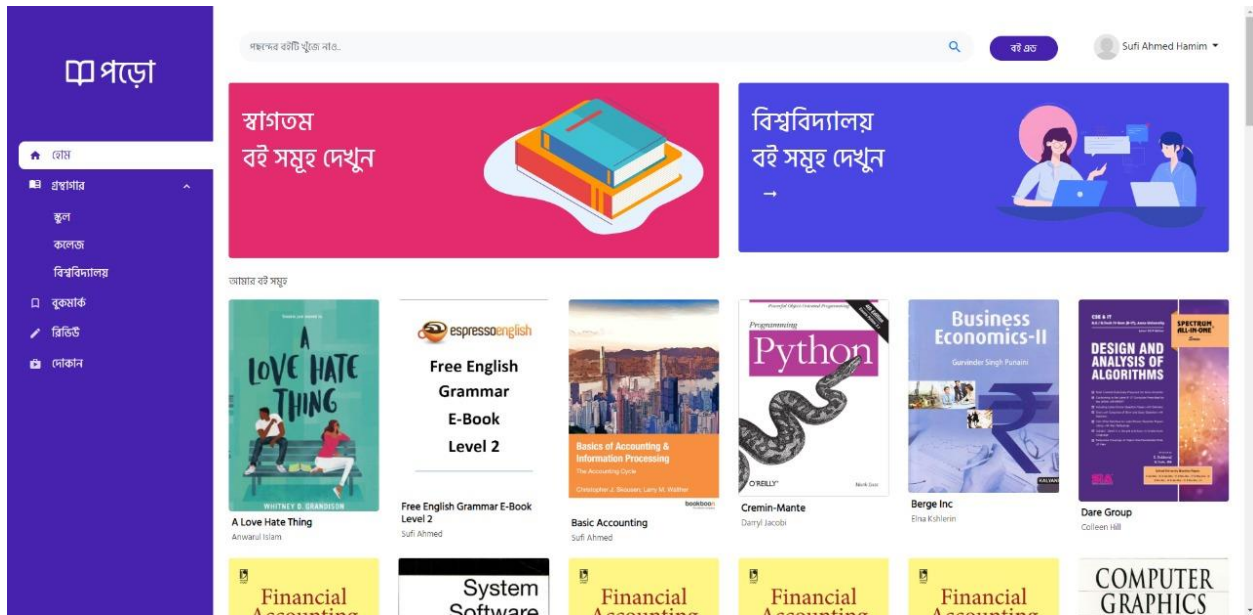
পড়ো

হোম
গ্রন্থাগার
স্কুল
কলেজ
বিশ্ববিদ্যালয়
বুকমার্ক
রিভিউ
দোকান

পছন্দের বইটি খুঁজে নাও...

বই এড

Sufi Ahmed Hamim

স্বাগতম
বই সমূহ দেখুন

বিশ্ববিদ্যালয়
বই সমূহ দেখুন
→

আমার বই সমূহ

A LOVE HATE THING
WHITNEY D. GRANDISON
A Love Hate Thing
Anwarul Islam

espressoenglish
Free English Grammar E-Book Level 2
Free English Grammar E-Book Level 2
Sufi Ahmed

Basics of Accounting & Information Processing
The Accounting Cycle
Christopher J. Skousen, Larry M. Walther
bookboon
Basic Accounting
Sufi Ahmed

Powerful Object-Oriented Programming
Programming
Python
O'REILLY
Mark Lutz
Cremin-Mante
Darryl Jacobi

Business Economics-II
Gurvinder Singh Punaini
KALYANI
Berge Inc
Elsa Kshlerin

DESIGN AND ANALYSIS OF ALGORITHMS
SPECTRUM ALL-IN-ONE
Dare Group
Colleen Hill

Financial Accounting
System Software
Financial Accounting
Financial Accounting
Financial Accounting
COMPUTER GRAPHICS